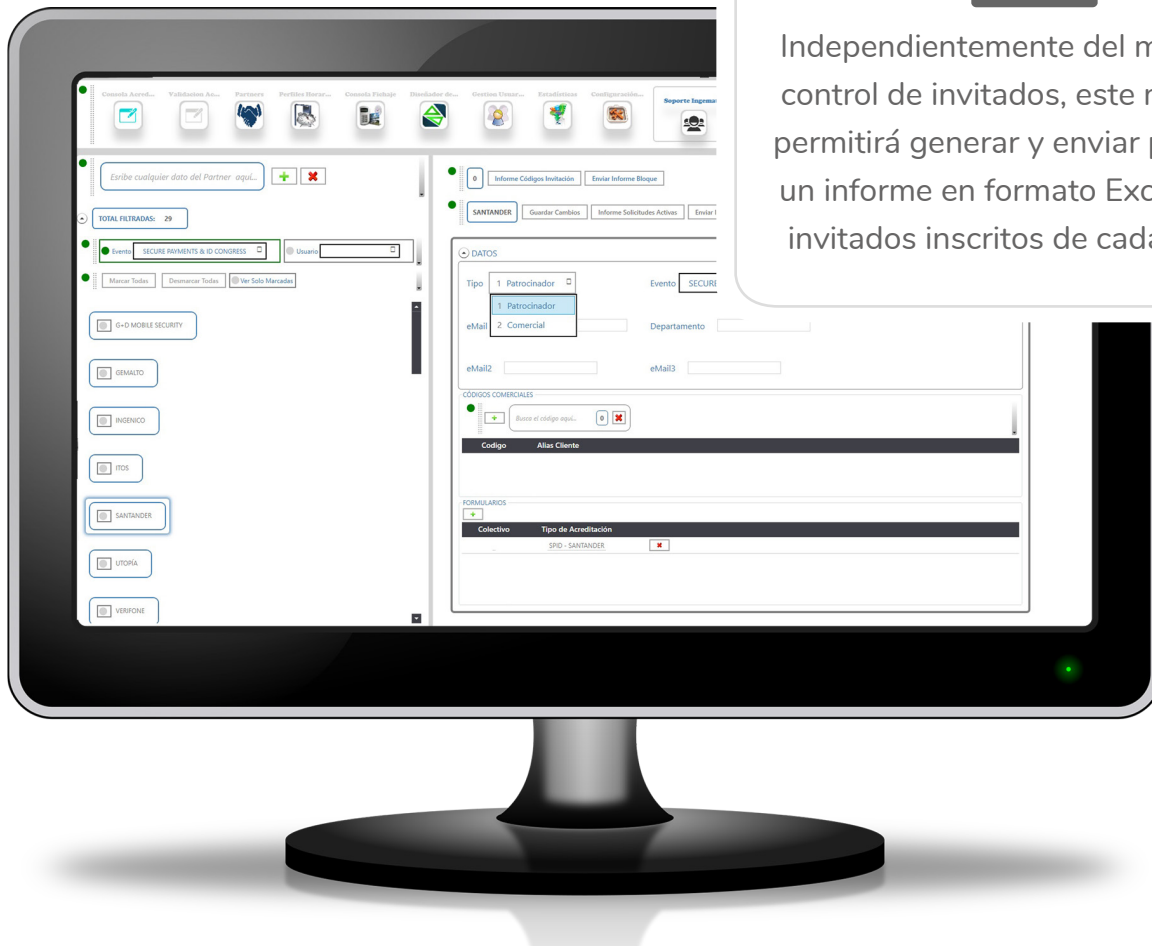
Independientemente del m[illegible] control de invitados, este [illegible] permitirá generar y enviar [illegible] un informe en formato Exc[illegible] invitados inscritos de cada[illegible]

Consola Acred... Validacion Ac... Partners Perfiles Horar... Consola Fichaje Diseñador de... Gestion Usuar... Estadisticas Configuración... Soporte Ingema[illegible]

Escribe cualquier dato del Partner aquí...

TOTAL FILTRADAS: 29

Evento SECURE PAYMENTS & ID CONGRESS Usuario

Marcar Todas Desmarcar Todas Ver Solo Marcadas

G+D MOBILE SECURITY

GEMALTO

INGENICO

ITOS

SANTANDER

UTOPÍA

VERIFONE

0 Informe Códigos Invitación Enviar Informe Bloque

SANTANDER Guardar Cambios Informe Solicitudes Activas Enviar I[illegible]

DATOS

Tipo 1 Patrocinador Evento SECURI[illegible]

1 Patrocinador
2 Comercial

eMail Departamento

eMail2 eMail3

CÓDIGOS COMERCIALES

Busca el código aquí... 0

| Codigo | Alias Cliente |
|---|---|

FORMULARIOS

| Colectivo | Tipo de Acreditación | |
|---|---|---|
| .. | SPID - SANTANDER | |